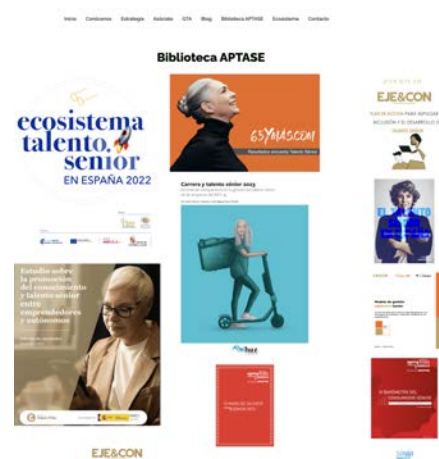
Inicio Conócenos Estrategia Asociate GTA Blog Biblioteca APTASE Ecosistema Contacto

Biblioteca APTASE

ecosistema talento senior
EN ESPAÑA 2022

65YMAS.COM

EJE&CON

Carrera y talento sénior 2023

Estudio sobre la promoción del conocimiento y talento senior entre emprendedores y autónomos

EJE&CON